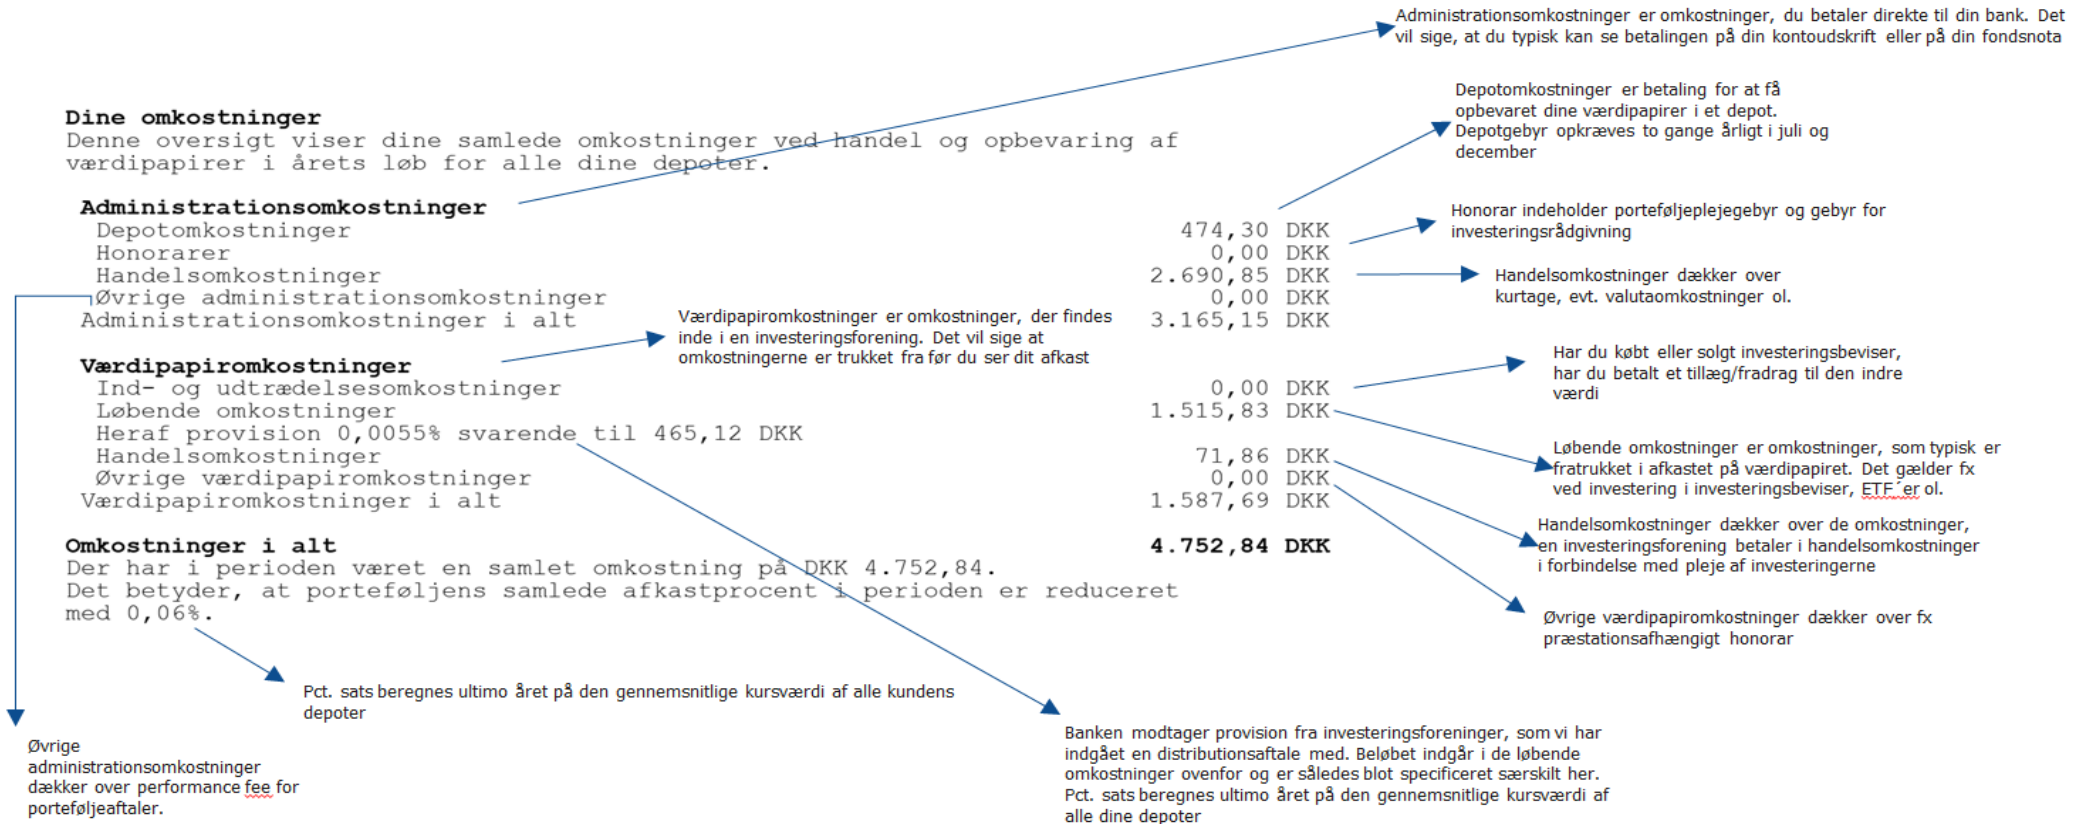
Administrationsomkostninger er omkostninger, du betaler direkte til din bank. Det vil sige, at du typisk kan se betalingen på din kontoudskrift eller på din fondsnota

Depotomkostninger er betaling for at få opbevaret dine værdipapirer i et depot. Depotgebyr opkræves to gange årligt i juli og december

Dine omkostninger
Denne oversigt viser dine samlede omkostninger ved handel og opbevaring af værdipapirer i årets løb for alle dine depoter.

Administrationsomkostninger
Depotomkostninger 474,30 DKK
Honorarer 0,00 DKK
Handelsomkostninger 2.690,85 DKK
Øvrige administrationsomkostninger 0,00 DKK
Administrationsomkostninger i alt 3.165,15 DKK

Honorar indeholder porteføljeplejegebyr og gebyr for investeringsrådgivning

Handelsomkostninger dækker over kurtage, evt. valutaomkostninger ol.

Værdipapiromkostninger er omkostninger, der findes inde i en investeringsforening. Det vil sige at omkostningerne er trukket fra før du ser dit afkast

Værdipapiromkostninger
Ind- og udtrædelsesomkostninger 0,00 DKK
Løbende omkostninger 1.515,83 DKK
Heraf provision 0,0055% svarende til 465,12 DKK
Handelsomkostninger 71,86 DKK
Øvrige værdipapiromkostninger 0,00 DKK
Værdipapiromkostninger i alt 1.587,69 DKK

Har du købt eller solgt investeringsbeviser, har du betalt et tillæg/fradrag til den indre værdi

Løbende omkostninger er omkostninger, som typisk er fratrukket i afkastet på værdipapiret. Det gælder fx ved investering i investeringsbeviser, ETF´er ol.

Handelsomkostninger dækker over de omkostninger, en investeringsforening betaler i handelsomkostninger i forbindelse med pleje af investeringerne

Omkostninger i alt 4.752,84 DKK
Der har i perioden været en samlet omkostning på DKK 4.752,84.
Det betyder, at porteføljens samlede afkastprocent i perioden er reduceret med 0,06%.

Øvrige værdipapiromkostninger dækker over fx præstationsafhængigt honorar

Pct. sats beregnes ultimo året på den gennemsnitlige kursværdi af alle kundens depoter

Banken modtager provision fra investeringsforeninger, som vi har indgået en distributionsaftale med. Beløbet indgår i de løbende omkostninger ovenfor og er således blot specificeret særskilt her. Pct. sats beregnes ultimo året på den gennemsnitlige kursværdi af alle dine depoter

Øvrige administrationsomkostninger dækker over performance fee for porteføljeaftaler.